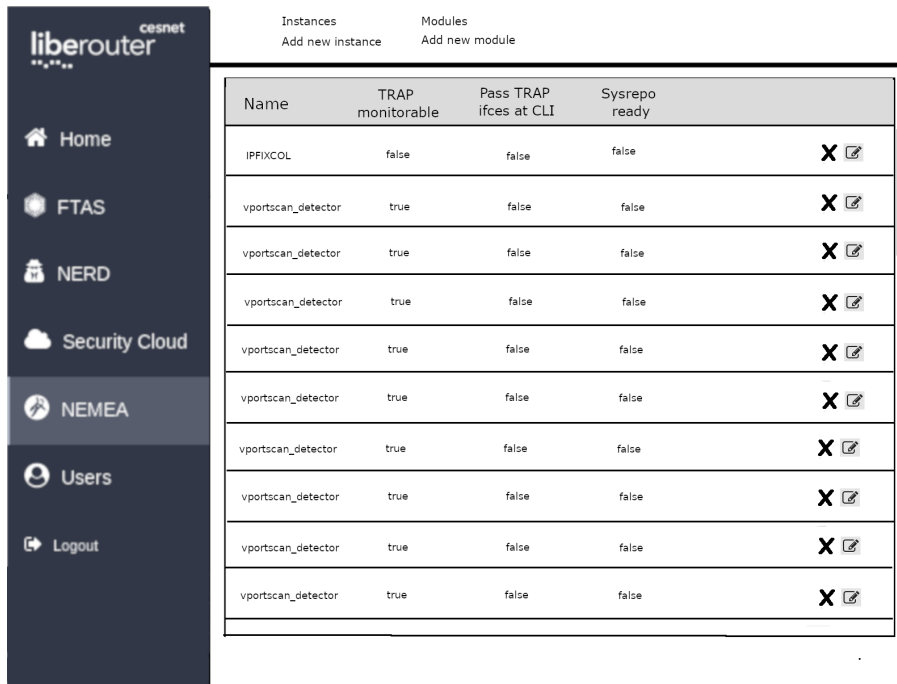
liberouter cesnet

Home

FTAS

NERD

Security Cloud

NEMEA

Users

Logout

Instances
Add new instance

Modules
Add new module

| Name | TRAP monitorable | Pass TRAP ifces at CLI | Sysrepo ready | |
|---|---|---|---|---|
| IPFIXCOL | false | false | false | X |
| vportscan_detector | true | false | false | X |
| vportscan_detector | true | false | false | X |
| vportscan_detector | true | false | false | X |
| vportscan_detector | true | false | false | X |
| vportscan_detector | true | false | false | X |
| vportscan_detector | true | false | false | X |
| vportscan_detector | true | false | false | X |
| vportscan_detector | true | false | false | X |
| vportscan_detector | true | false | false | X |